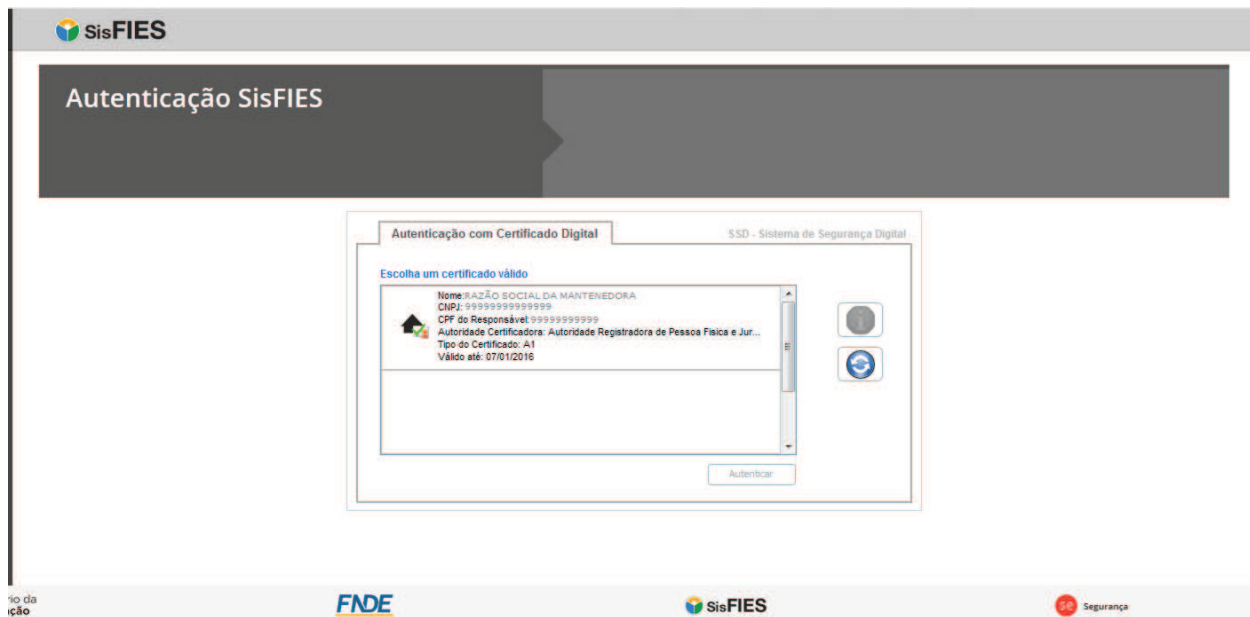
SisFIES

Autenticação SisFIES

Autenticação com Certificado Digital

SSD - Sistema de Segurança Digital

Escolha um certificado válido

Nome:RAZÃO SOCIAL DA MANTENEDORA
CNPJ: 99999999999999
CPF do Responsável:99999999999
Autoridade Certificadora: Autoridade Registradora de Pessoa Física e Jur...
Tipo do Certificado: A1
Válido até: 07/01/2016

Autenticar

rio da
ção

FNDE

SisFIES

Segurança